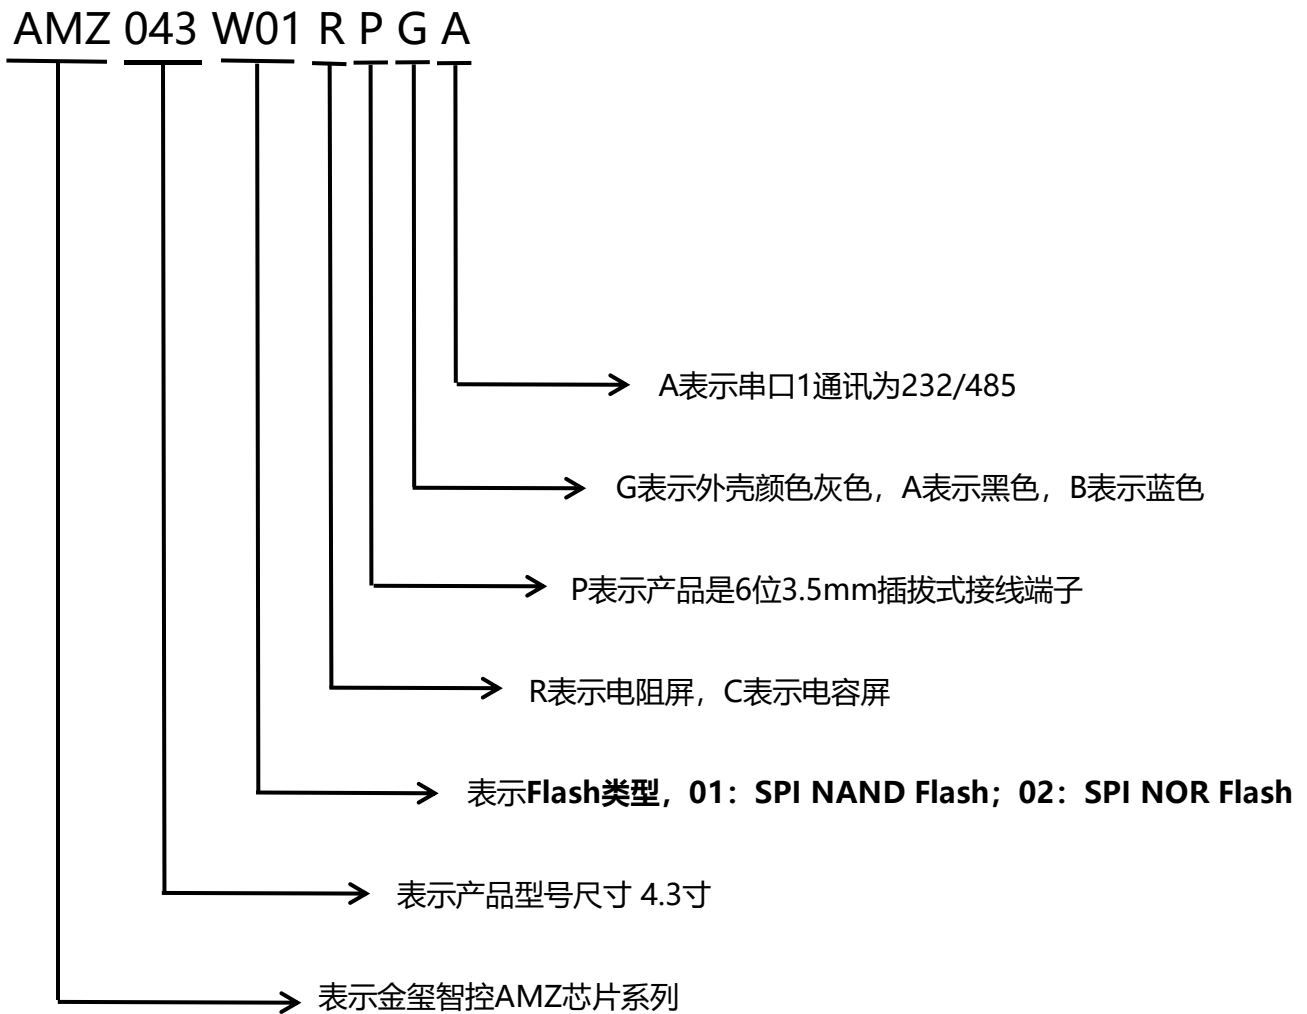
AMZ 043 W01 R P G A

A表示串口1通讯为232/485

G表示外壳颜色灰色，A表示黑色，B表示蓝色

P表示产品是6位3.5mm插拔式接线端子

R表示电阻屏，C表示电容屏

表示Flash类型，01：SPI NAND Flash；02：SPI NOR Flash

表示产品型号尺寸 4.3寸

表示金玺智控AMZ芯片系列